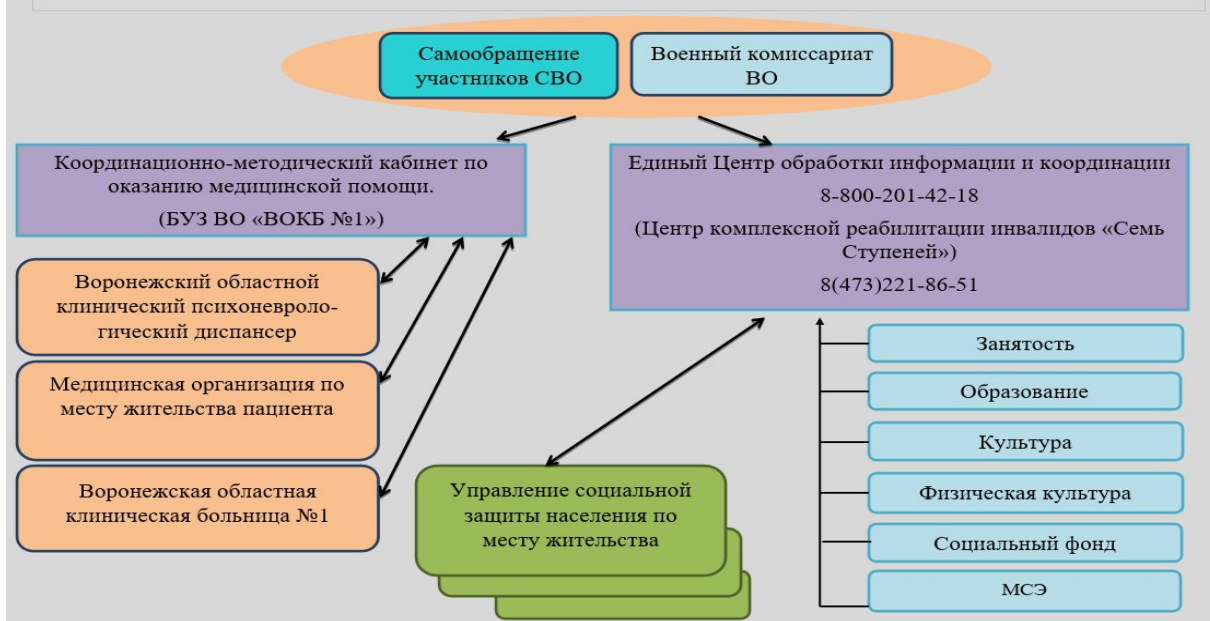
Самообращение участников СВО

Военный комиссариат ВО

Координационно-методический кабинет по оказанию медицинской помощи.

(БУЗ ВО «ВОКБ №1»)

Единый Центр обработки информации и координации

8-800-201-42-18

(Центр комплексной реабилитации инвалидов «Семь Ступеней»)

8(473)221-86-51

Воронежский областной клинический психоневрологический диспансер

Медицинская организация по месту жительства пациента

Воронежская областная клиническая больница №1

Управление социальной защиты населения по месту жительства

Занятость

Образование

Культура

Физическая культура

Социальный фонд

МСЭ